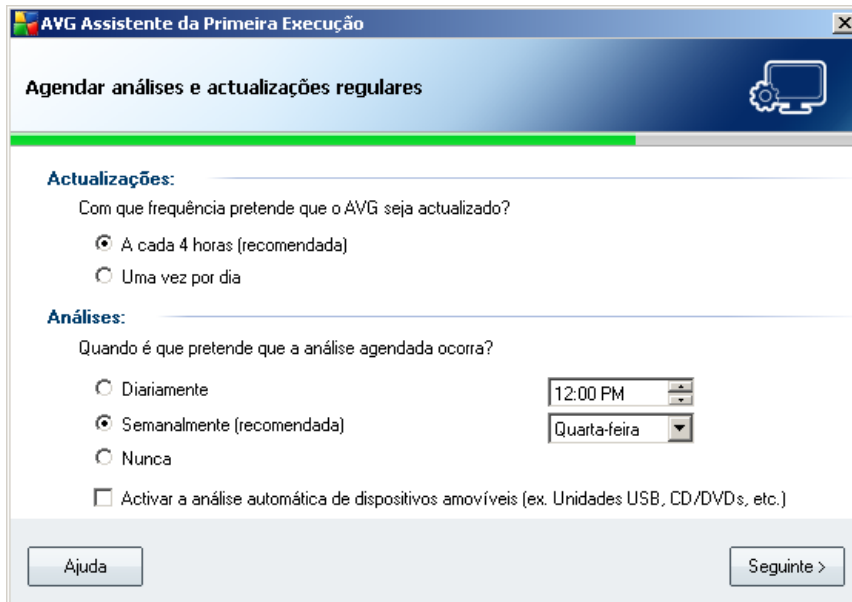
AVG Assistente da Primeira Execução

Agendar análises e actualizações regulares

Actualizações:

Com que frequência pretende que o AVG seja actualizado?

A cada 4 horas (recomendada)

Uma vez por dia

Análises:

Quando é que pretende que a análise agendada ocorra?

Diariamente

12:00 PM

Semanalmente (recomendada)

Quarta-feira

Nunca

Activar a análise automática de dispositivos amovíveis (ex. Unidades USB, CD/DVDs, etc.)

Ajuda

Seguinte >